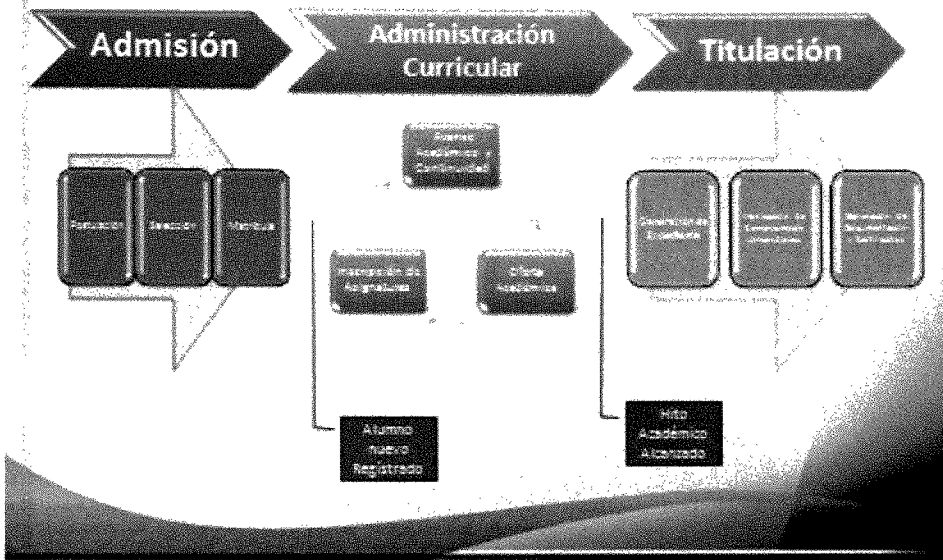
Admisión

Administración Curricular

Titulación

Postulación

Selección

Matrícula

Planes Académicos y Continuidad

Inscripción de Asignaturas

Oferta Académica

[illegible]

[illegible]

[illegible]

Alumno nuevo Registrado

Hito Académico Alcanzado